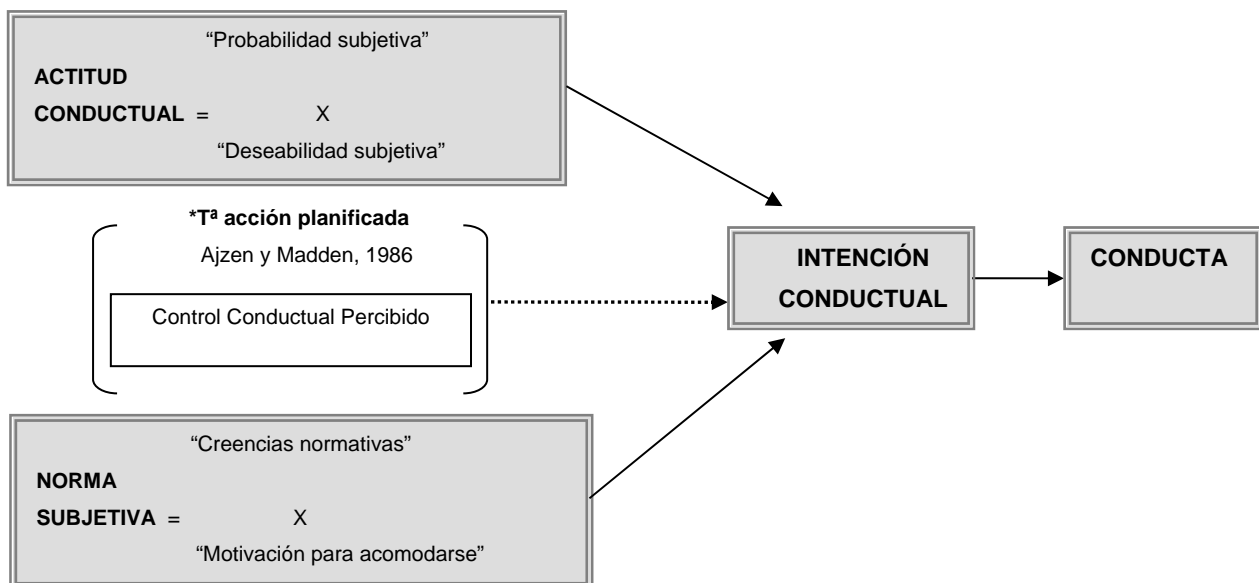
"Probabilidad subjetiva"
ACTITUD
CONDUCTUAL = X
"Deseabilidad subjetiva"

*Tª acción planificada
Ajzen y Madden, 1986

Control Conductual Percibido

INTENCIÓN CONDUCTUAL

CONDUCTA

"Creencias normativas"
NORMA
SUBJETIVA = X
"Motivación para acomodarse"